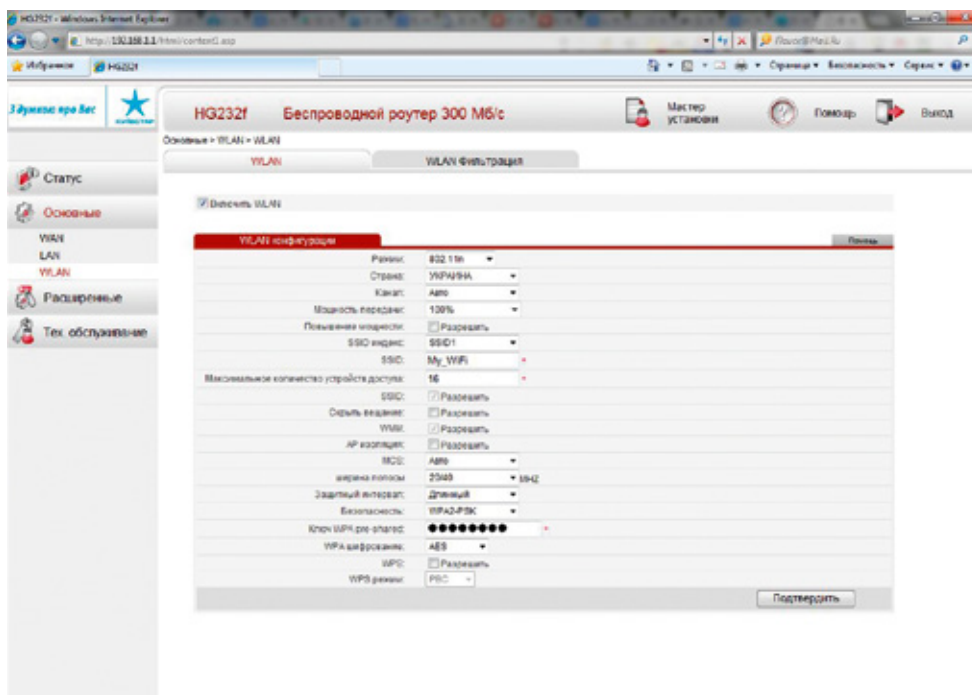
HG232f - Windows Internet Explorer
http://192.168.1.1/html/content.asp
Избранное HG232f
Страница ▾ Безопасность ▾ Сервис ▾

3думаємо про Вас

HG232f Беспроводной роутер 300 Мб/с
Мастер установки
Помощь
Выход

Основные > WLAN > WLAN

WLAN
WLAN Фильтрация

Статус
Основные
WAN
LAN
WLAN
Расширенные
Тех обслуживание

Включить WLAN

WLAN конфигурации
Помощь

| | |
|---|---|
| Режим: | 802.11n |
| Страна: | УКРАЇНА |
| Канал: | Авто |
| Мощность передачи: | 100% |
| Повышение мощности: | Разрешить |
| SSID индекс: | SSID1 |
| SSID: | My_WiFi * |
| Максимальное количество устройств доступа: | 16 * |
| SSID: | Разрешить |
| Скрыть вещание: | Разрешить |
| WMM: | Разрешить |
| AP изоляция: | Разрешить |
| MCS: | Авто |
| ширина полосы: | 20/40 MHZ |
| Защитный интервал: | Длинный |
| Безопасность: | WPA2-PSK |
| Ключ WPA pre-shared: | ●●●●●●●● * |
| WPA шифрование: | AES |
| WPS: | Разрешить |
| WPS режим: | PBC |

Подтвердить